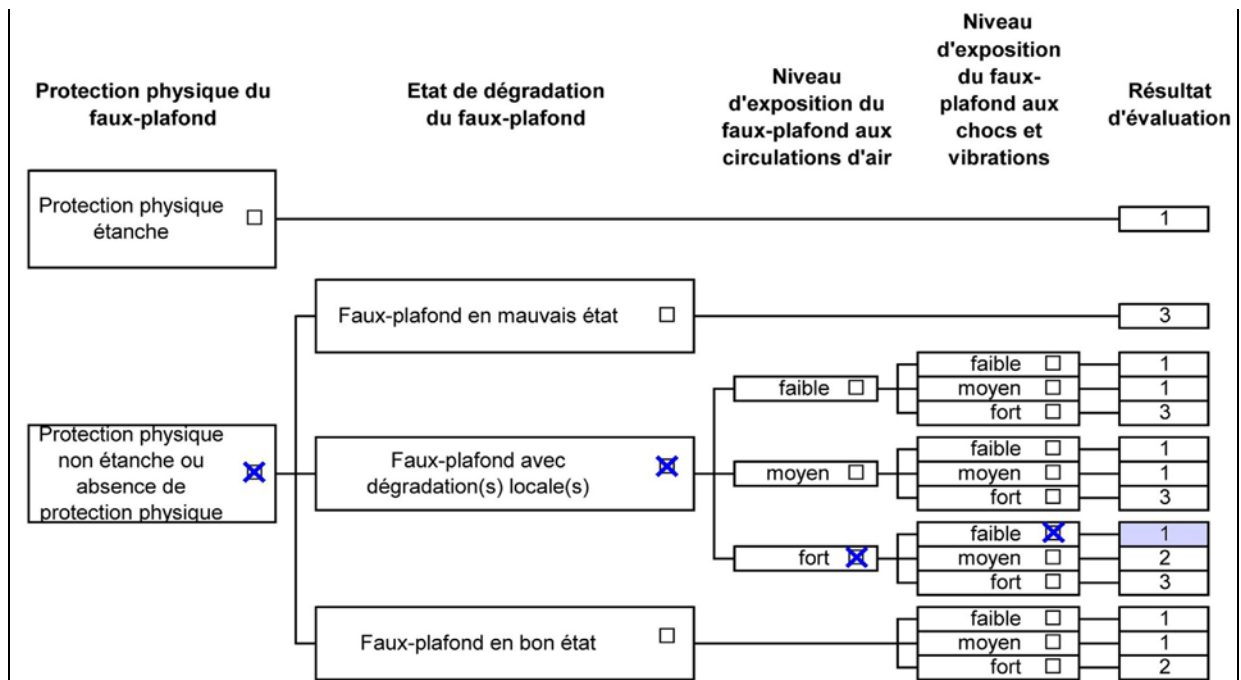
Protection physique du faux-plafond

Etat de dégradation du faux-plafond

Niveau d'exposition du faux-plafond aux circulations d'air

Niveau d'exposition du faux-plafond aux chocs et vibrations

Résultat d'évaluation

Protection physique étanche ☐

1

Protection physique non étanche ou absence de protection physique ☒

Faux-plafond en mauvais état ☐

3

Faux-plafond avec dégradation(s) locale(s) ☒

faible ☐

faible ☐
1
moyen ☐
1
fort ☐
3

moyen ☐

faible ☐
1
moyen ☐
1
fort ☐
3

fort ☒

faible ☒
1
moyen ☐
2
fort ☐
3

Faux-plafond en bon état ☐

faible ☐
1
moyen ☐
1
fort ☐
2